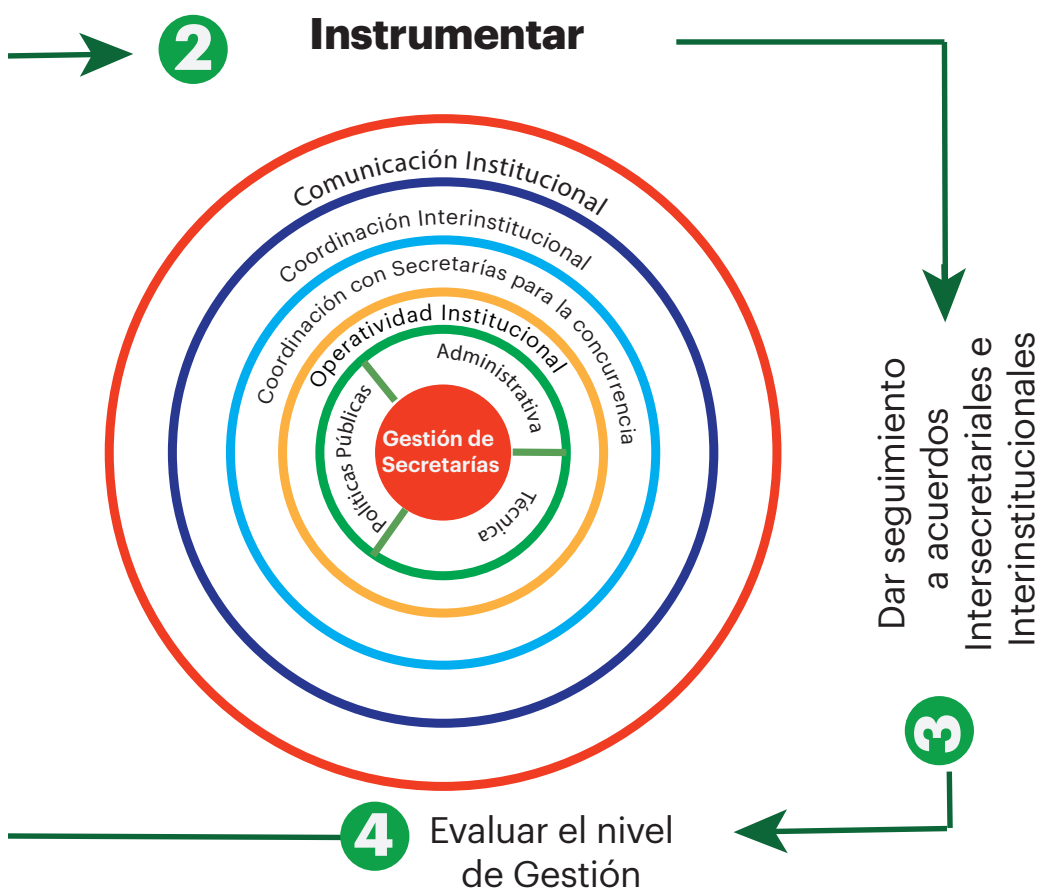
2 Instrumentar

Comunicación Institucional

Coordinación Interinstitucional

Coordinación con Secretarías para la concurrencia

Operatividad Institucional

Administrativa

Políticas Públicas

Técnica

Gestión de Secretarías

Dar seguimiento a acuerdos Intersecretariales e Interinstitucionales

3

4 Evaluar el nivel de Gestión